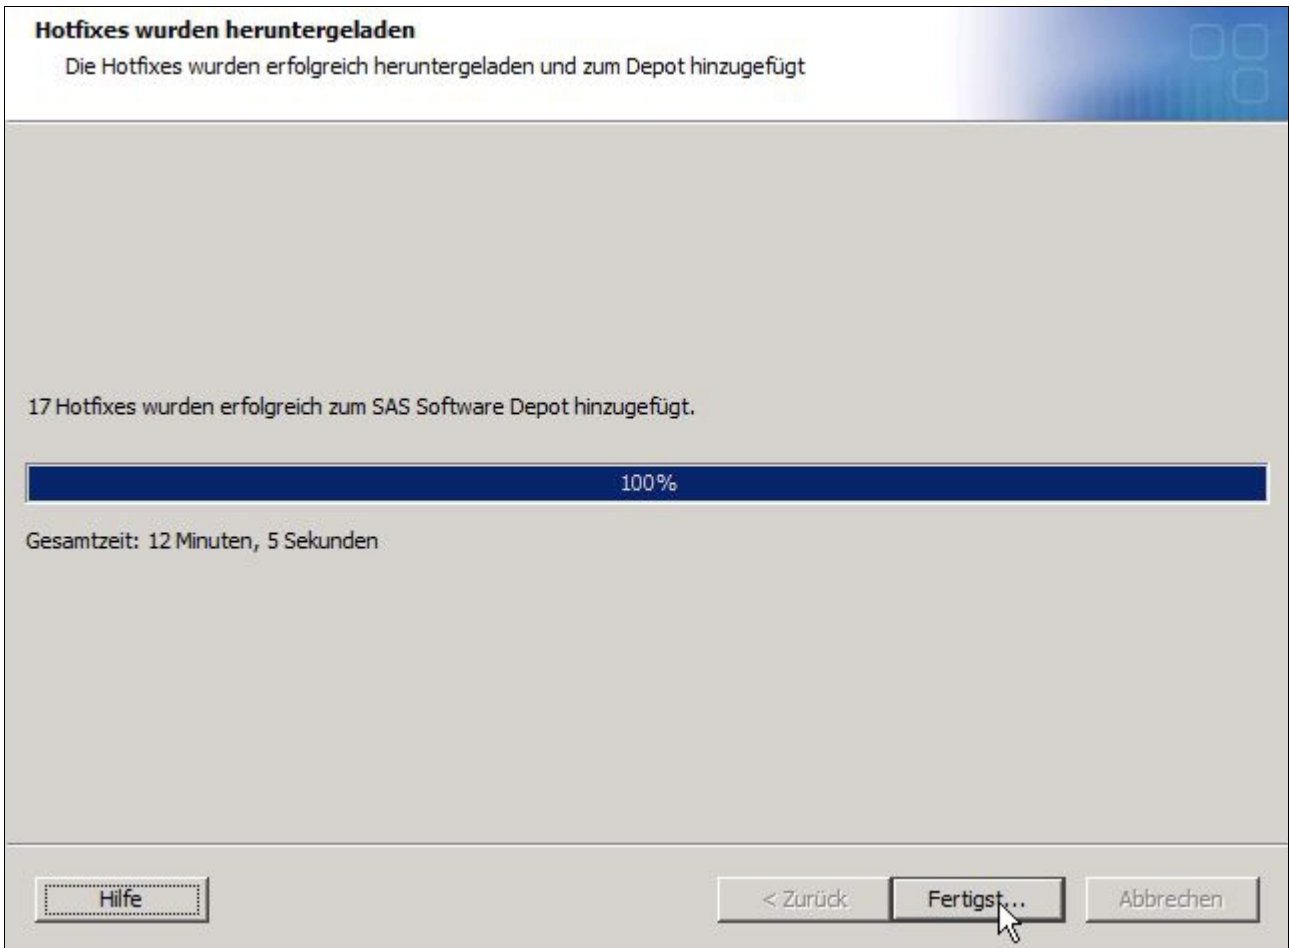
Hotfixes wurden heruntergeladen

Die Hotfixes wurden erfolgreich heruntergeladen und zum Depot hinzugefügt

17 Hotfixes wurden erfolgreich zum SAS Software Depot hinzugefügt.

100%

Gesamtzeit: 12 Minuten, 5 Sekunden

Hilfe

< Zurück

Fertigst...

Abbrechen